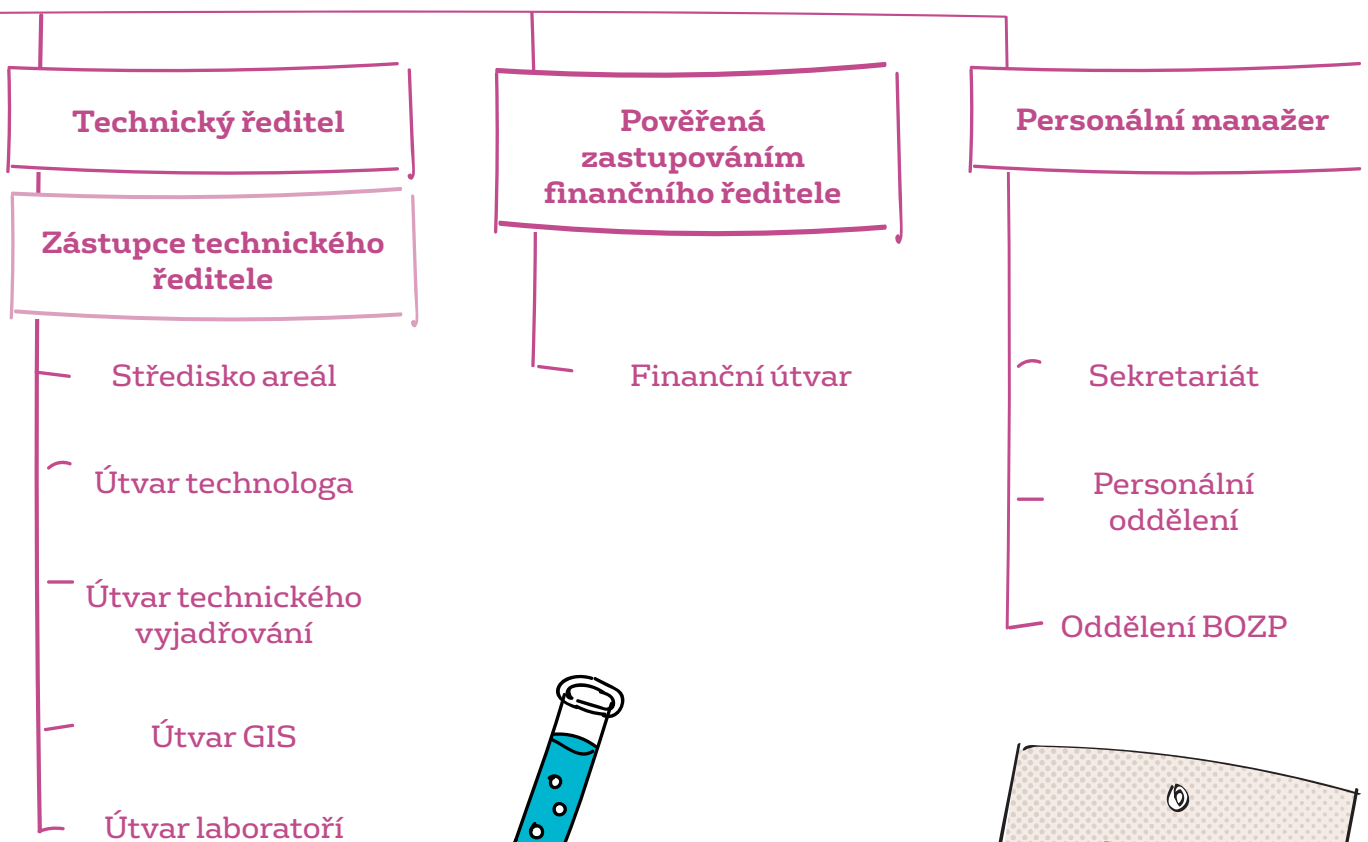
Technický ředitel

Zástupce technického ředitele

Středisko areál

Útvar technologa

Útvar technického vyjadřování

Útvar GIS

Útvar laboratoří

Pověřená zastupováním finančního ředitele

Finanční útvar

Personální manažer

Sekretariát

Personální oddělení

Oddělení BOZP